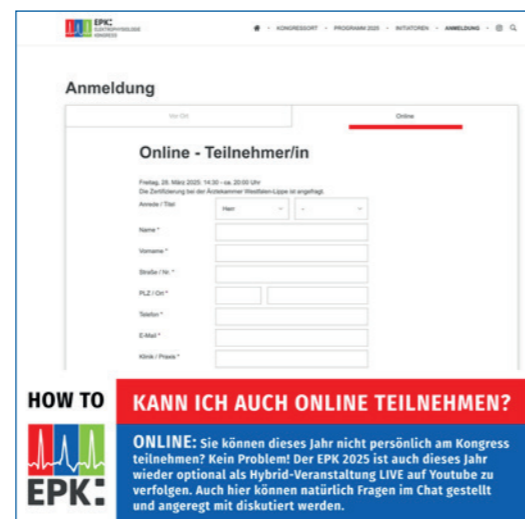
EPK ELEKTROPHYSIOLOGIE KONGRESS

KONGRESSORT · PROGRAMM 2025 · INITIATOREN · ANMELDUNG

Anmeldung

Vor Ort

Online

Online - Teilnehmer/in

Freitag, 28. März 2025: 14:30 – ca. 20:00 Uhr
Die Zertifizierung bei der Ärztekammer Westfalen-Lippe ist angefragt.

Anrede / Titel

Herr

-

Name *

Vorname *

Straße / Nr. *

PLZ / Ort *

Telefon *

E-Mail *

Klinik / Praxis *

HOW TO

EPK:

KANN ICH AUCH ONLINE TEILNEHMEN?

ONLINE: Sie können dieses Jahr nicht persönlich am Kongress teilnehmen? Kein Problem! Der EPK 2025 ist auch dieses Jahr wieder optional als Hybrid-Veranstaltung LIVE auf Youtube zu verfolgen. Auch hier können natürlich Fragen im Chat gestellt und angeregt mit diskutiert werden.